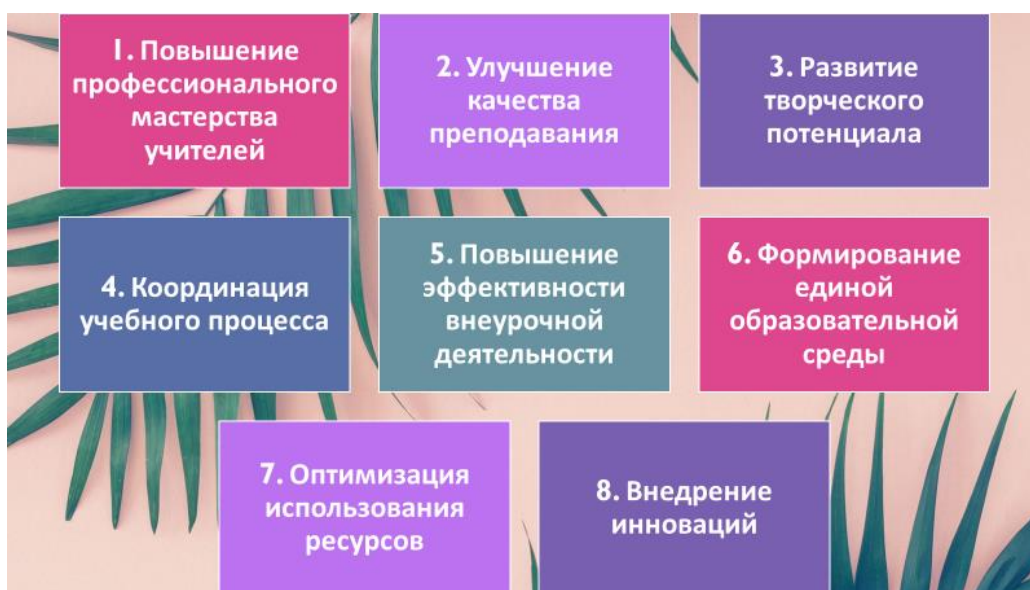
I. Повышение профессионального мастерства учителей

2. Улучшение качества преподавания

3. Развитие творческого потенциала

4. Координация учебного процесса

5. Повышение эффективности внеурочной деятельности

6. Формирование единой образовательной среды

7. Оптимизация использования ресурсов

8. Внедрение инноваций